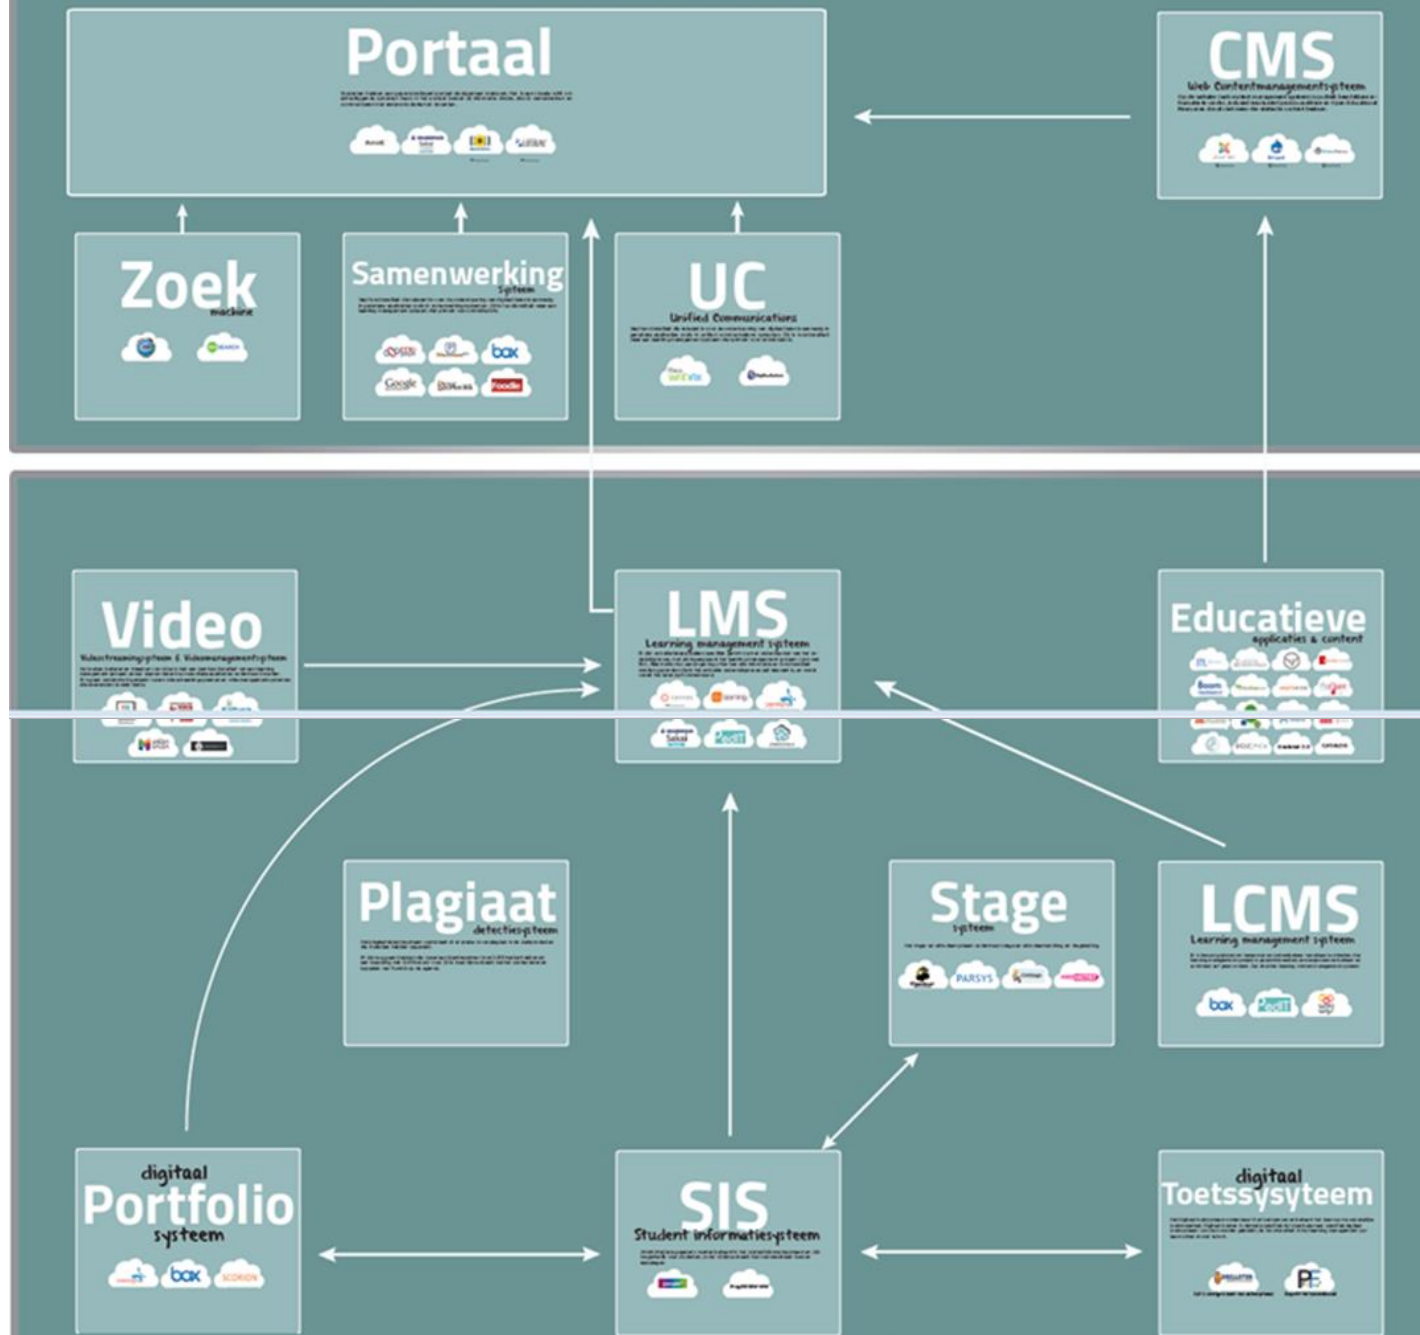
Portaal

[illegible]

CMS
Web Contentmanagementsysteem

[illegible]

Zoek
machine

Samenwerking
Systeem

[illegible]

box

Google

Foodle

UC
Unified Communications

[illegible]

Video
Videostreamingsysteem & Videomanagementsysteem

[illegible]

LMS
Learning management systeem

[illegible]

Educatieve
applicaties & content

Plagiaat
detectiesysteem

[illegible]

Stage
systeem

PARSYS

LCMS
Learning management systeem

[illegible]

box

digitaal
Portfolio
systeem

box

SCORION

SIS
Student informatiesysteem

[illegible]

digitaal
Toetssysyteem

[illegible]